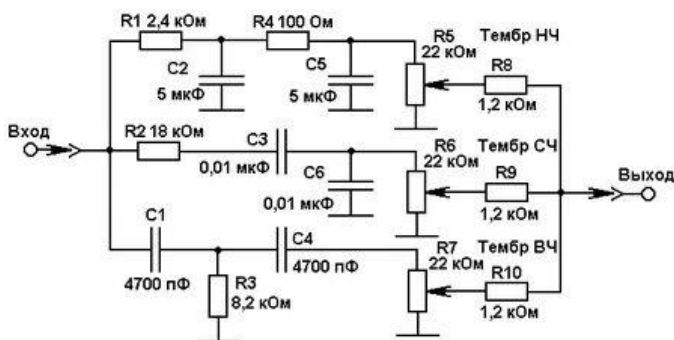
R1 2,4 кОм
R4 100 Ом
R5
22 кОм
Тембр НЧ
C2
5 мкФ
C5
5 мкФ
R8
1,2 кОм
Вход
R2 18 кОм
C3
0,01 мкФ
R6
22 кОм
Тембр СЧ
C6
0,01 мкФ
R9
1,2 кОм
Выход
C1
4700 пФ
C4
4700 пФ
R7
22 кОм
Тембр ВЧ
R10
1,2 кОм
R3
8,2 кОм